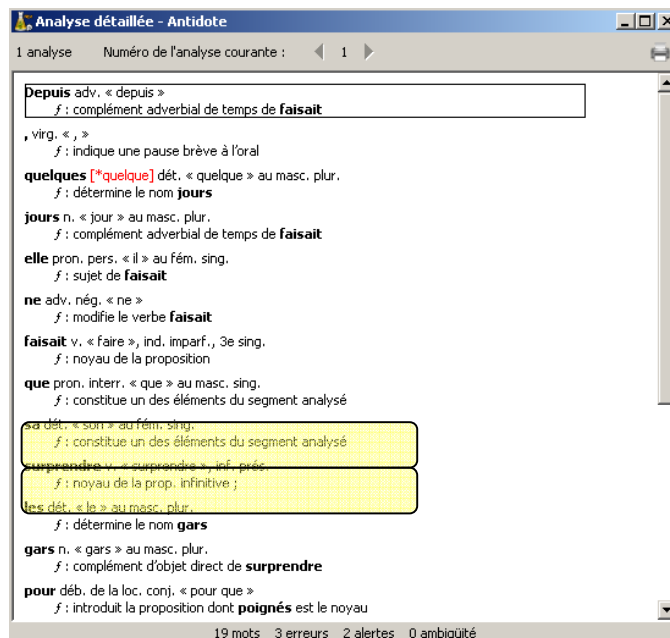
Analyse détaillée - Antidote

1 analyse   Numéro de l'analyse courante :   1

**Depuis** adv. « depuis »
*f* : complément adverbial de temps de **faisait**

, virg. « , »
*f* : indique une pause brève à l'oral

**quelques** [*quelque] dét. « quelque » au masc. plur.
*f* : détermine le nom **jours**

**jours** n. « jour » au masc. plur.
*f* : complément adverbial de temps de **faisait**

**elle** pron. pers. « il » au fém. sing.
*f* : sujet de **faisait**

**ne** adv. nég. « ne »
*f* : modifie le verbe **faisait**

**faisait** v. « faire », ind. imparf., 3e sing.
*f* : noyau de la proposition

**que** pron. interr. « que » au masc. sing.
*f* : constitue un des éléments du segment analysé

**sa** dét. « son » au fém. sing.
*f* : constitue un des éléments du segment analysé

**surprendre** v. « surprendre », inf. prés.
*f* : noyau de la prop. infinitive ;

**les** dét. « le » au masc. plur.
*f* : détermine le nom **gars**

**gars** n. « gars » au masc. plur.
*f* : complément d'objet direct de **surprendre**

**pour** déb. de la loc. conj. « pour que »
*f* : introduit la proposition dont **poignés** est le noyau

19 mots   3 erreurs   2 alertes   0 ambiguïté